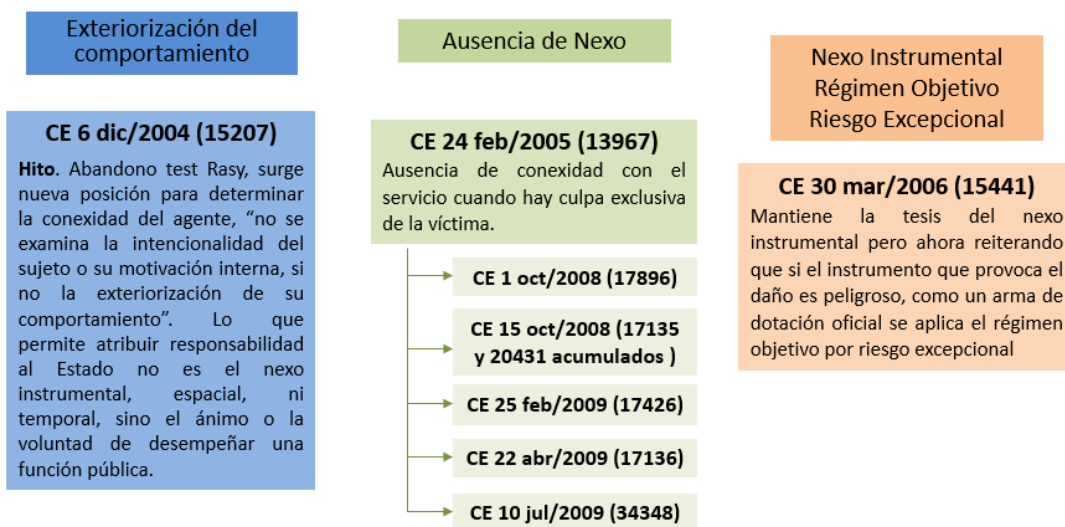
Exteriorización del comportamiento

CE 6 dic/2004 (15207)

Hito. Abandono test Rasy, surge nueva posición para determinar la conexidad del agente, “no se examina la intencionalidad del sujeto o su motivación interna, si no la exteriorización de su comportamiento”. Lo que permite atribuir responsabilidad al Estado no es el nexo instrumental, espacial, ni temporal, sino el ánimo o la voluntad de desempeñar una función pública.

Ausencia de Nexo

CE 24 feb/2005 (13967)

Ausencia de conexidad con el servicio cuando hay culpa exclusiva de la víctima.

CE 1 oct/2008 (17896)

CE 15 oct/2008 (17135 y 20431 acumulados )

CE 25 feb/2009 (17426)

CE 22 abr/2009 (17136)

CE 10 jul/2009 (34348)

Nexo Instrumental Régimen Objetivo Riesgo Excepcional

CE 30 mar/2006 (15441)

Mantiene la tesis del nexo instrumental pero ahora reiterando que si el instrumento que provoca el daño es peligroso, como un arma de dotación oficial se aplica el régimen objetivo por riesgo excepcional